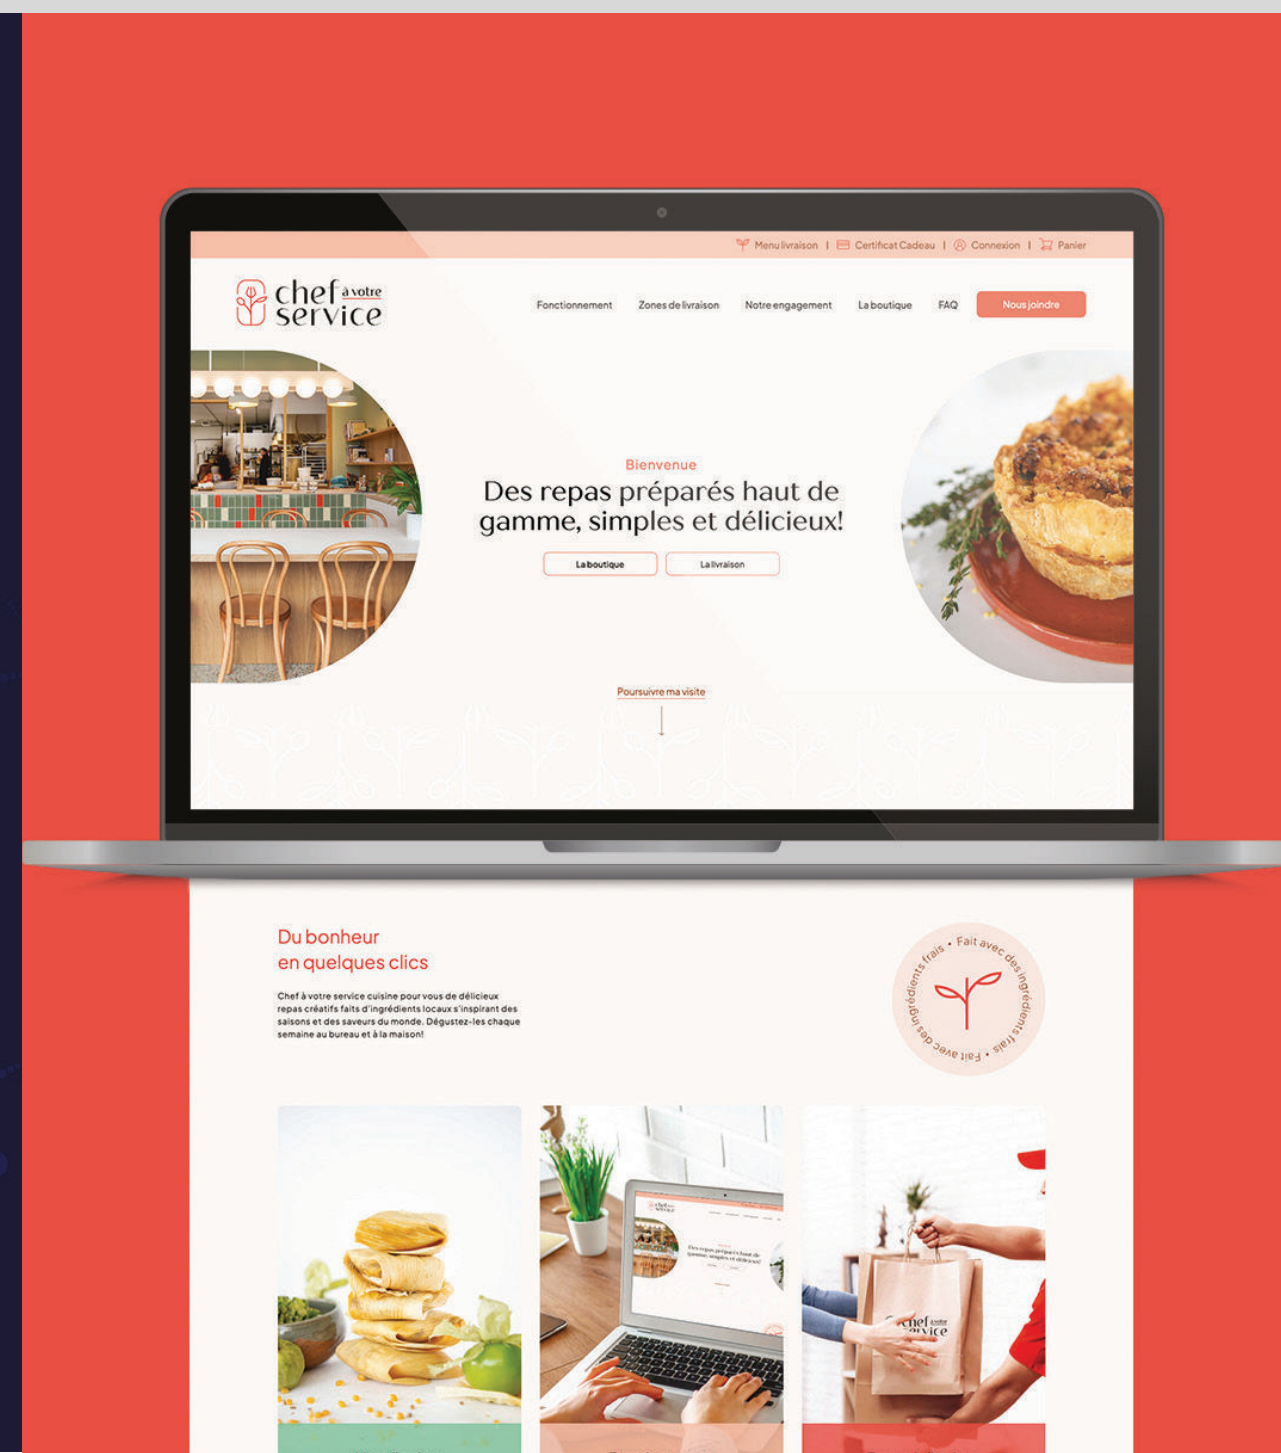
Menu livraison | Certificat Cadeau | Connexion | Panier

chef à votre service

Fonctionnement Zones de livraison Notre engagement La boutique FAQ Nous joindre

Bienvenue

Des repas préparés haut de gamme, simples et délicieux!

La boutique La livraison

Poursuivre ma visite

Du bonheur en quelques clics

Chef à votre service cuisine pour vous de délicieux repas créatifs faits d'ingrédients locaux s'inspirant des saisons et des saveurs du monde. Dégustez-les chaque semaine au bureau et à la maison!

Fait avec des ingrédients frais • Fait avec des ingrédients frais •